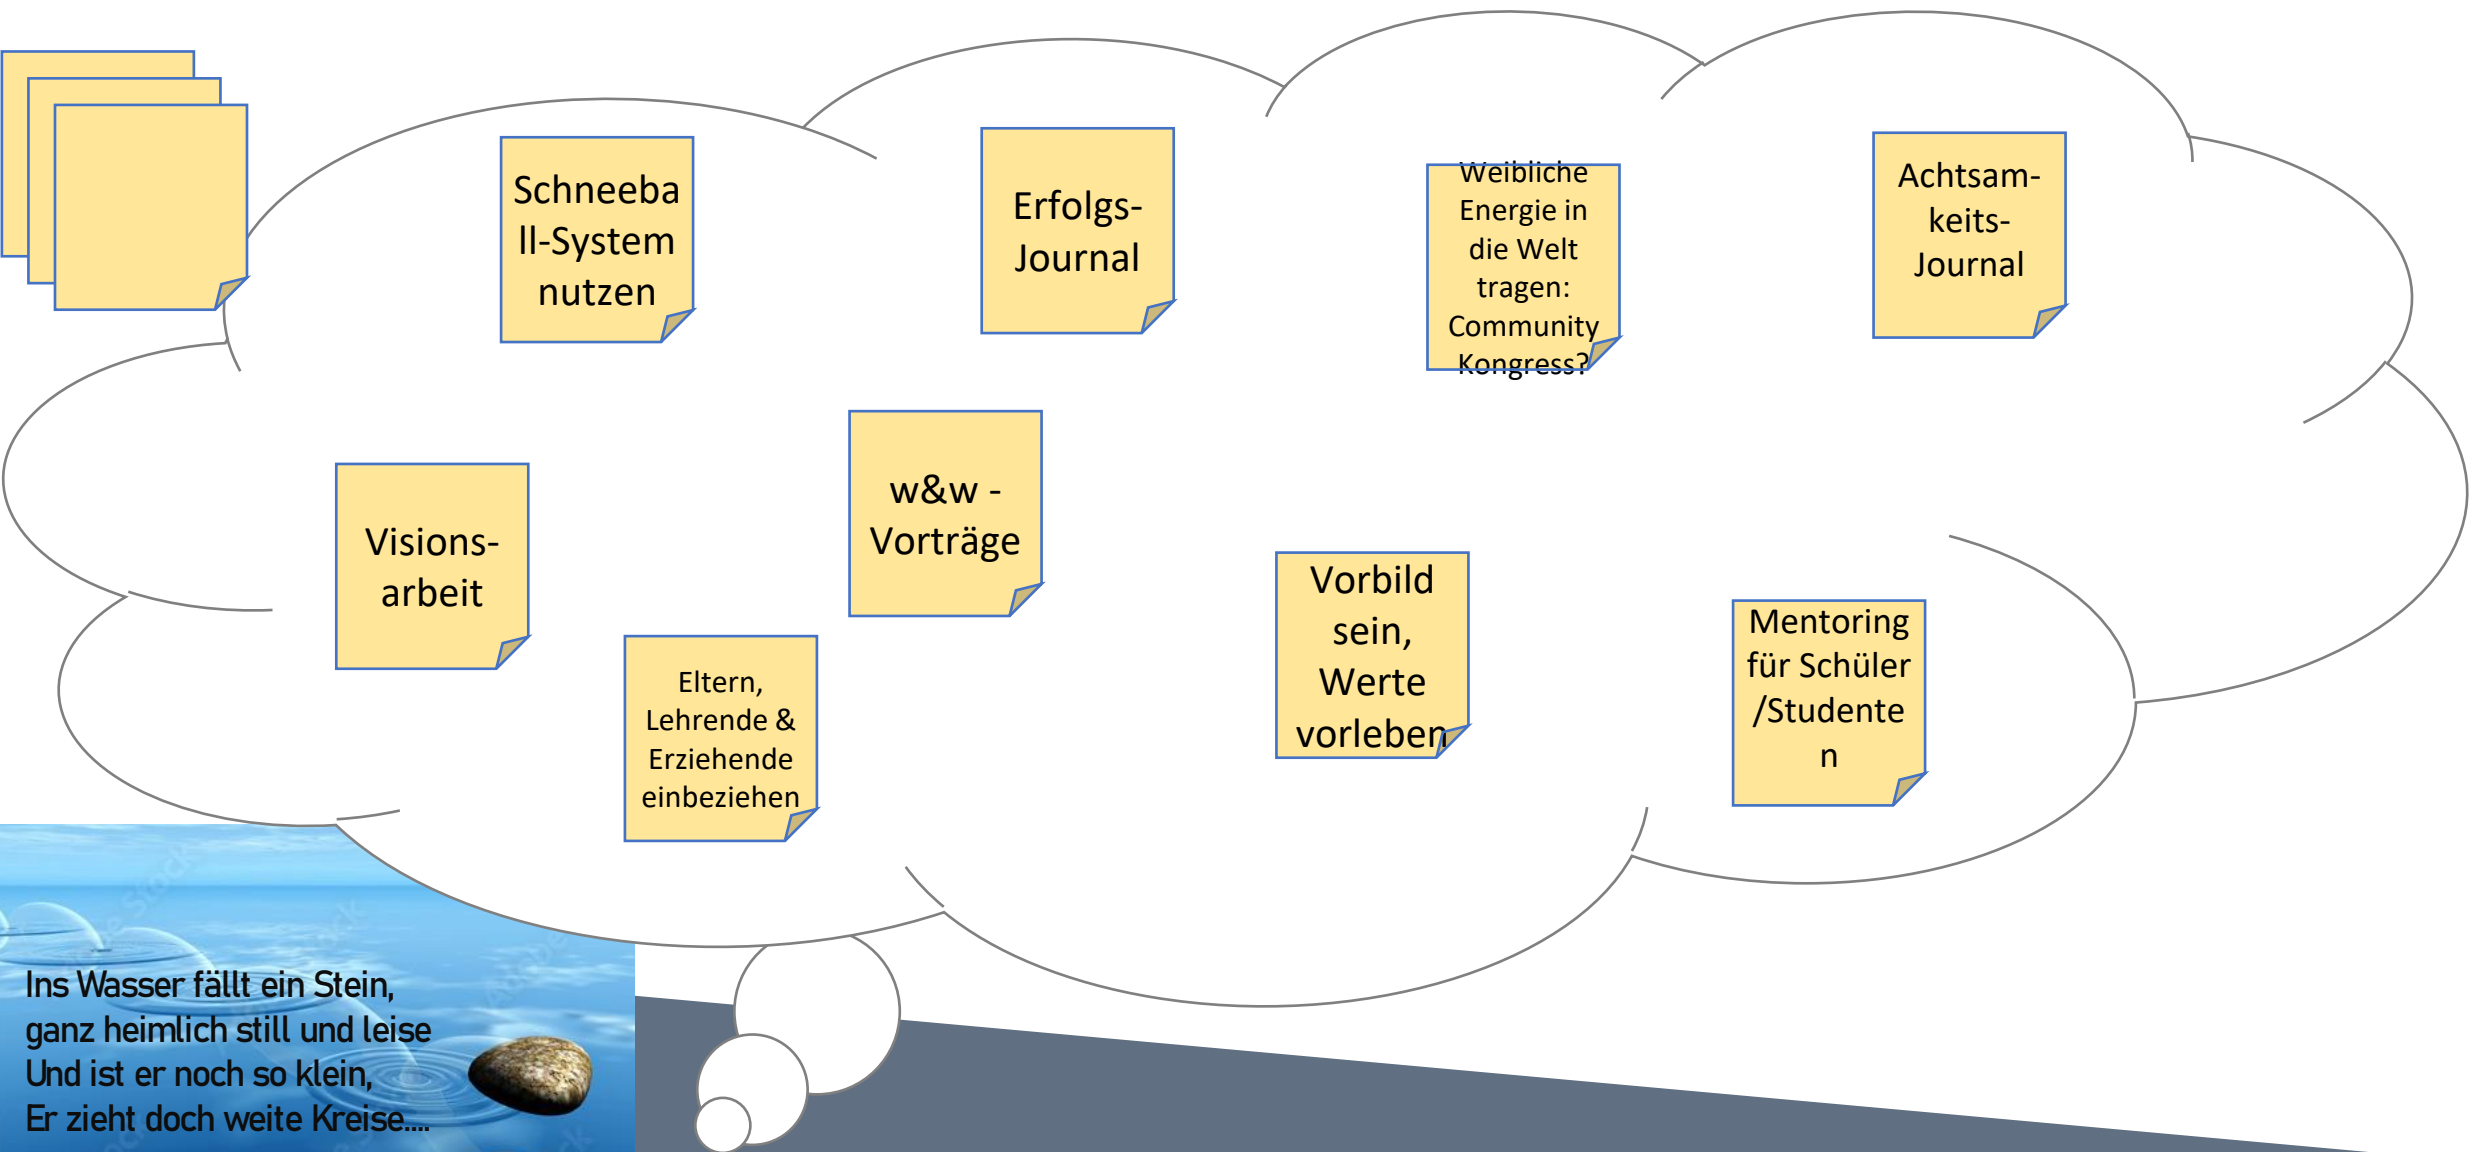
Schneeball-System nutzen

Erfolgs-Journal

Weibliche Energie in die Welt tragen: Community Kongress?

Achtsam-keits-Journal

Visions-arbeit

w&w - Vorträge

Vorbild sein, Werte vorleben

Mentoring für Schüler /Studenten

Eltern, Lehrende & Erziehende einbeziehen

Ins Wasser fällt ein Stein,
ganz heimlich still und leise
Und ist er noch so klein,
Er zieht doch weite Kreise....